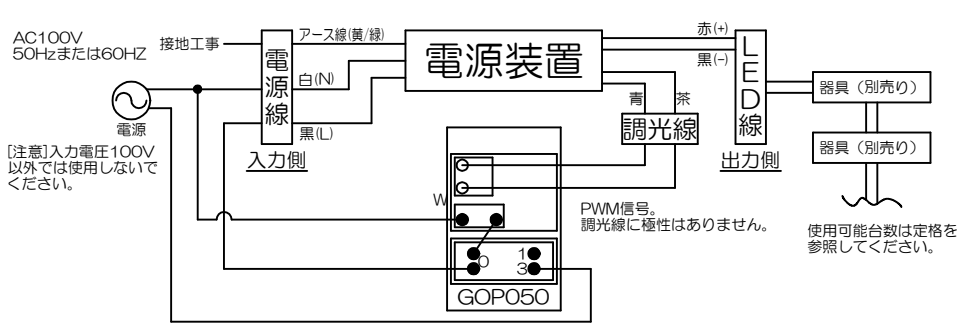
AC100V
50Hzまたは60HZ

接地工事

電源

[注意]入力電圧100V以外では使用しないでください。

電源線

入力側

アース線(黄/緑)

白(N)

黒(L)

電源装置

青

茶

調光線

赤(+)

黒(−)

LED線

出力側

器具（別売り）

器具（別売り）

使用可能台数は定格を参照してください。

W

1
0
3

GOP050

PWM信号。
調光線に極性はありません。